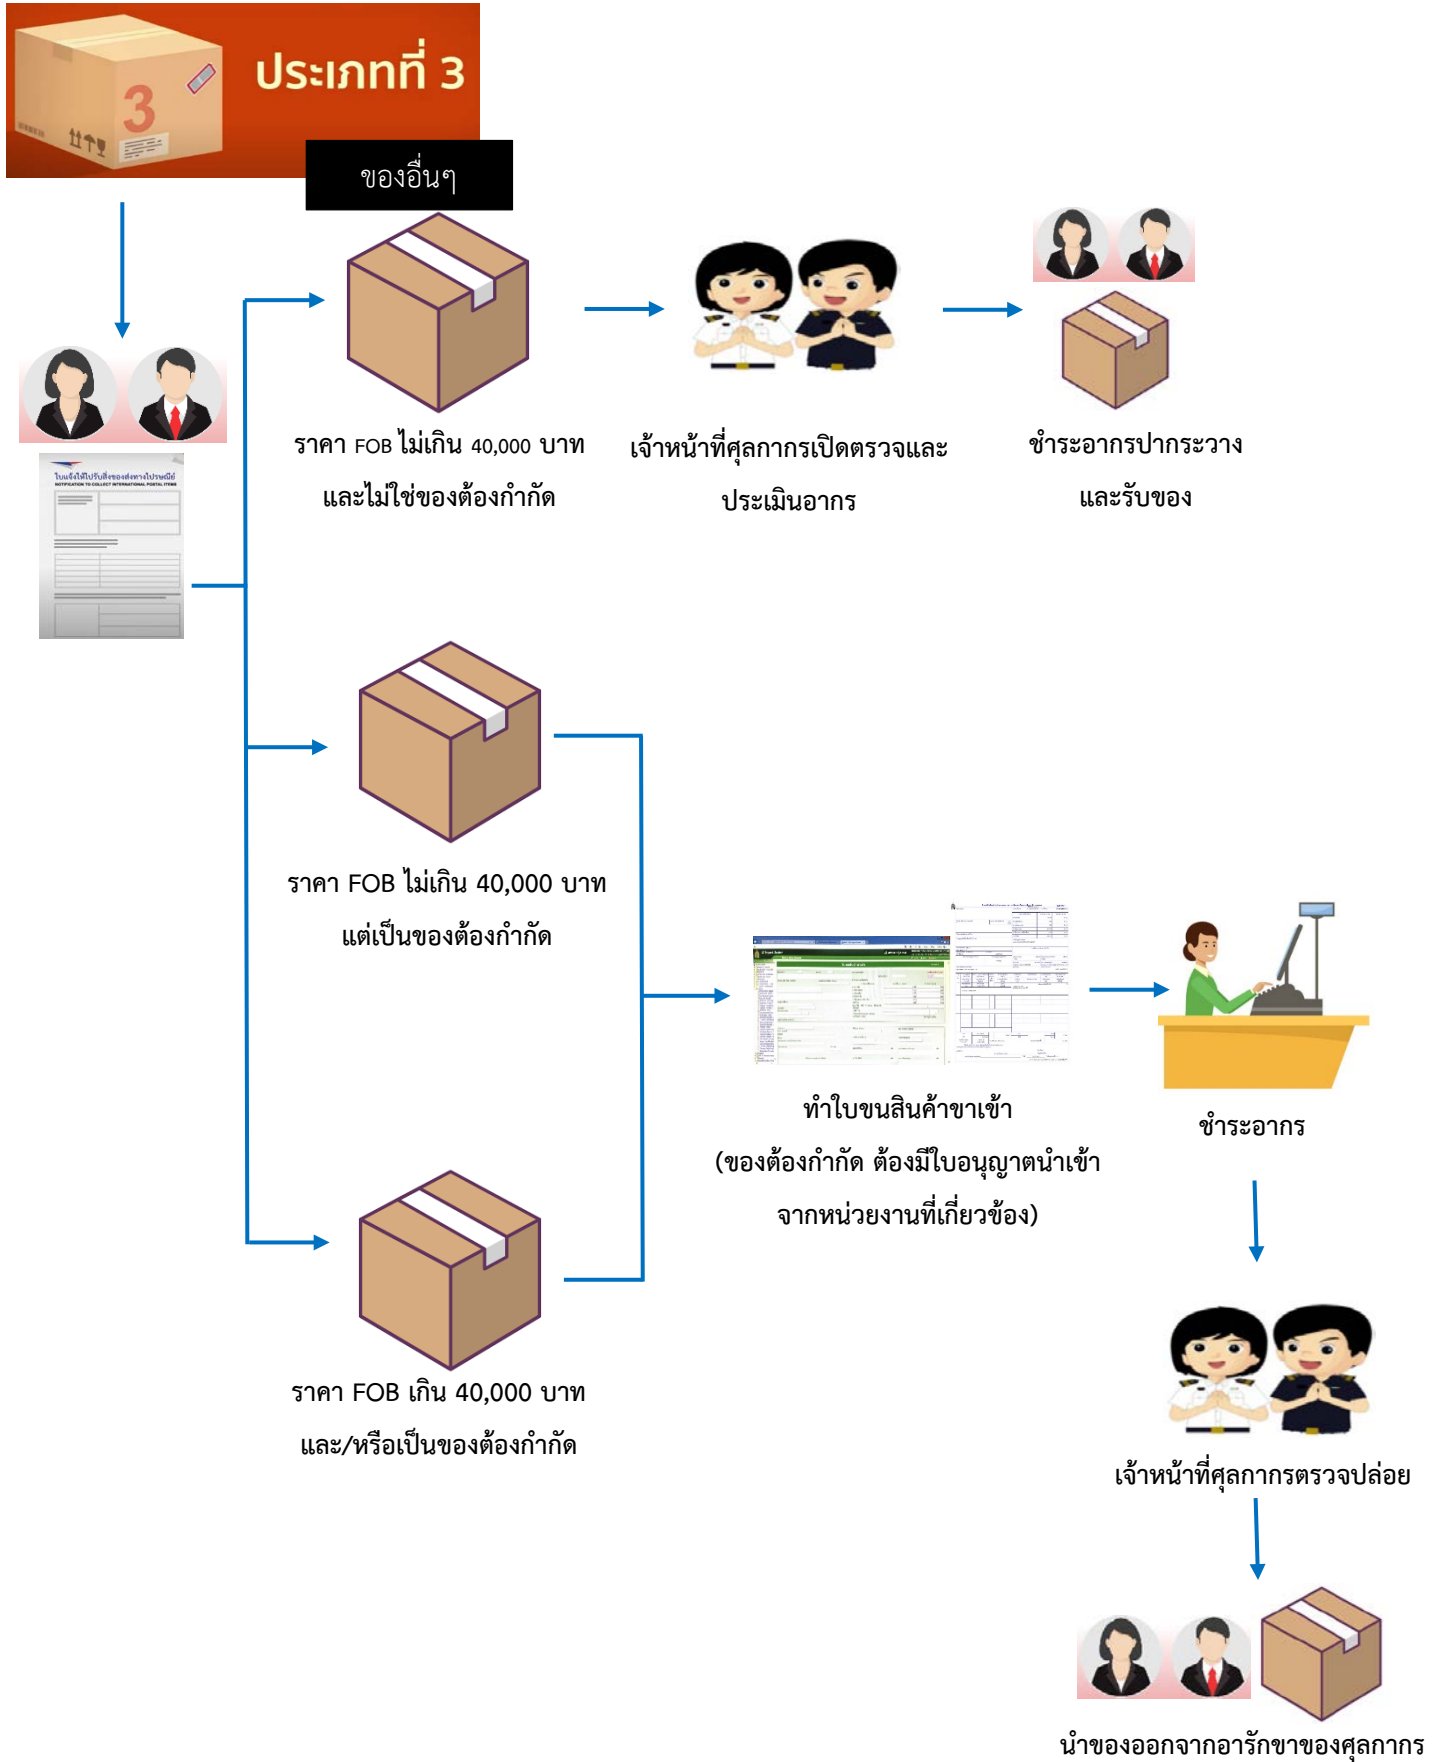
3

ประเภทที่ 3

ของอื่นๆ

ราคา FOB ไม่เกิน 40,000 บาท และไม่ใช่ของต้องกำกัด

เจ้าหน้าที่ศุลกากรเปิดตรวจและประเมินอากร

ชำระอากรปากระวาง และรับของ

ราคา FOB ไม่เกิน 40,000 บาท แต่เป็นของต้องกำกัด

ทำใบขนสินค้าขาเข้า (ของต้องกำกัด ต้องมีใบอนุญาตนำเข้า จากหน่วยงานที่เกี่ยวข้อง)

ชำระอากร

ราคา FOB เกิน 40,000 บาท และ/หรือเป็นของต้องกำกัด

เจ้าหน้าที่ศุลกากรตรวจปล่อย

นำของออกจากอารักขาของศุลกากร